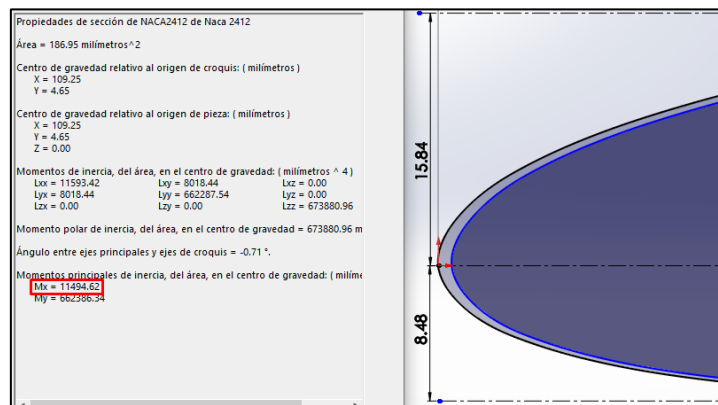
Propiedades de sección de NACA2412 de Naca 2412

Área = 186.95 milímetros^2

Centro de gravedad relativo al origen de croquis: ( milímetros )
X = 109.25
Y = 4.65

Centro de gravedad relativo al origen de pieza: ( milímetros )
X = 109.25
Y = 4.65
Z = 0.00

Momentos de inercia, del área, en el centro de gravedad: ( milímetros ^ 4 )

| Lxx = 11593.42 | Lxy = 8018.44 | Lxz = 0.00 |
|---|---|---|
| Lyx = 8018.44 | Lyy = 662287.54 | Lyz = 0.00 |
| Lzx = 0.00 | Lzy = 0.00 | Lzz = 673880.96 |

Momento polar de inercia, del área, en el centro de gravedad = 673880.96 m

Ángulo entre ejes principales y ejes de croquis = -0.71 °.

Momentos principales de inercia, del área, en el centro de gravedad: ( milím
Mx = 11494.62
My = 662386.34

15.84

8.48